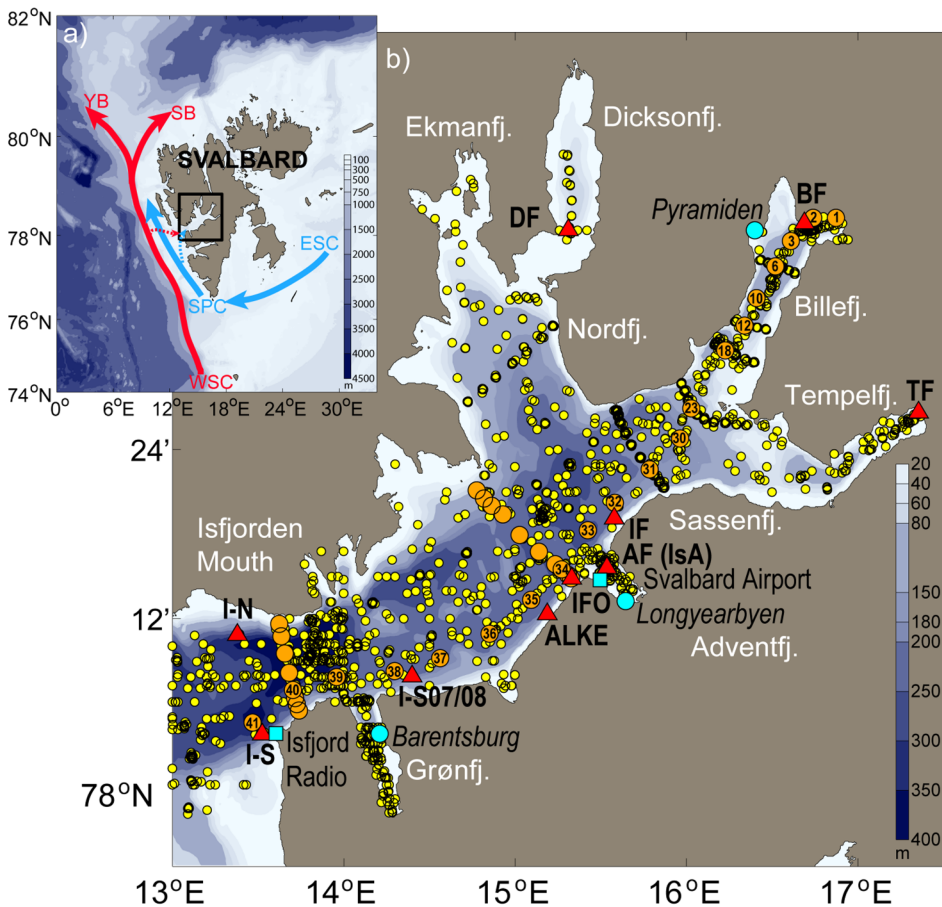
a)

82°N
80°N
78°N
76°N
74°N
0° 6°E 12°E 18°E 24°E 30°E

YB
SB
SVALBARD
ESC
SPC
WSC

100
300
500
750
1000
1500
2000
2500
3000
3500
4000
4500
m

b)

Ekmanfj.
Dicksonfj.
DF
Pyramiden
BF
Nordfj.
Billefj.
Tempelfj.
TF
Sassenfj.
IF
AF (IsA)
Svalbard Airport
Longyearbyen
Adventfj.
IFO
ALKE
Isfjorden Mouth
I-N
I-S07/08
I-S
Isfjord Radio
Barentsburg
Grønfj.

1 2 3 6 10 12 18 23 30 31 32 33 34 35 36 37 38 39 40 41

24'
12'
78°N

13°E 14°E 15°E 16°E 17°E

20
40
60
80
150
180
200
250
300
350
400
m